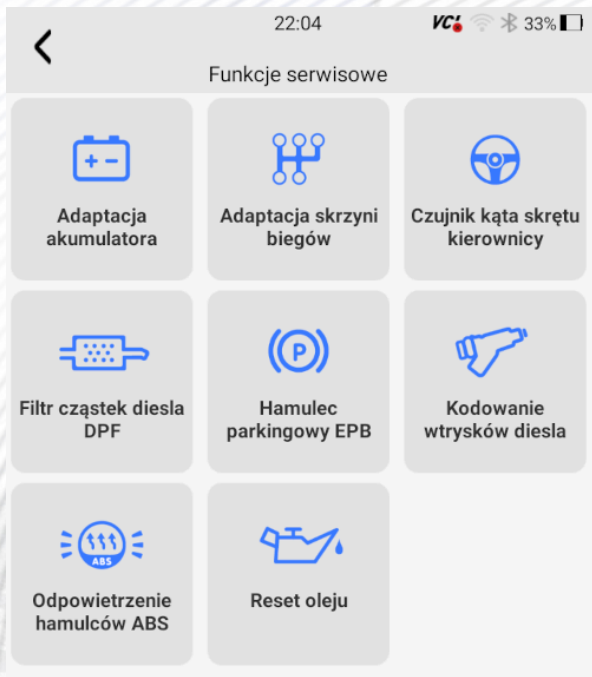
22:04 VCI 33%

Funkcje serwisowe

+ −

Adaptacja akumulatora

Adaptacja skrzyni biegów

Czujnik kąta skrętu kierownicy

Filtr cząstek diesla DPF

P

Hamulec parkingowy EPB

Kodowanie wtrysków diesla

ABS

Odpowietrzenie hamulców ABS

Reset oleju